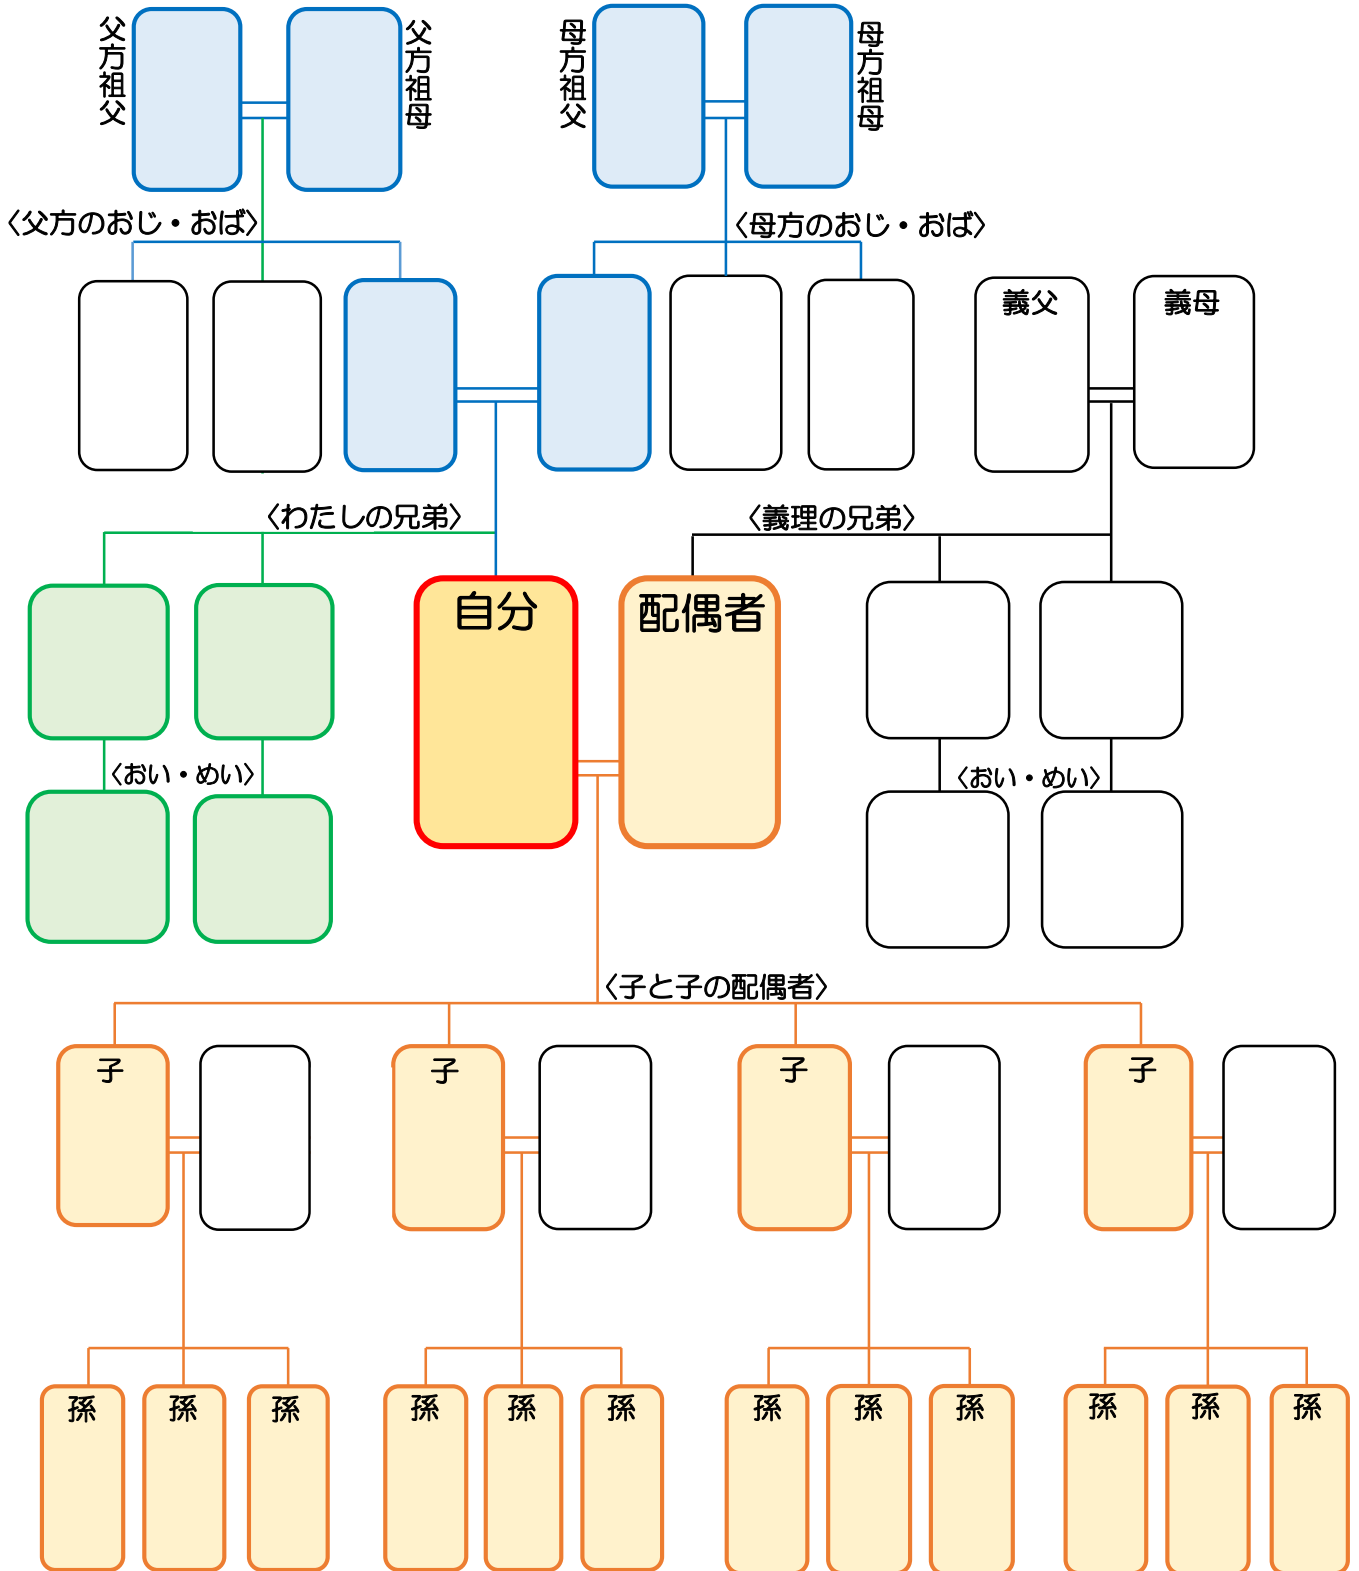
父方祖父
父方祖母
母方祖父
母方祖母

〈父方のおじ・おば〉
〈母方のおじ・おば〉

義父
義母

〈わたしの兄弟〉
〈義理の兄弟〉

自分
配偶者

〈おい・めい〉
〈おい・めい〉

〈子と子の配偶者〉

子
子
子
子

孫
孫
孫
孫
孫
孫
孫
孫
孫
孫
孫
孫